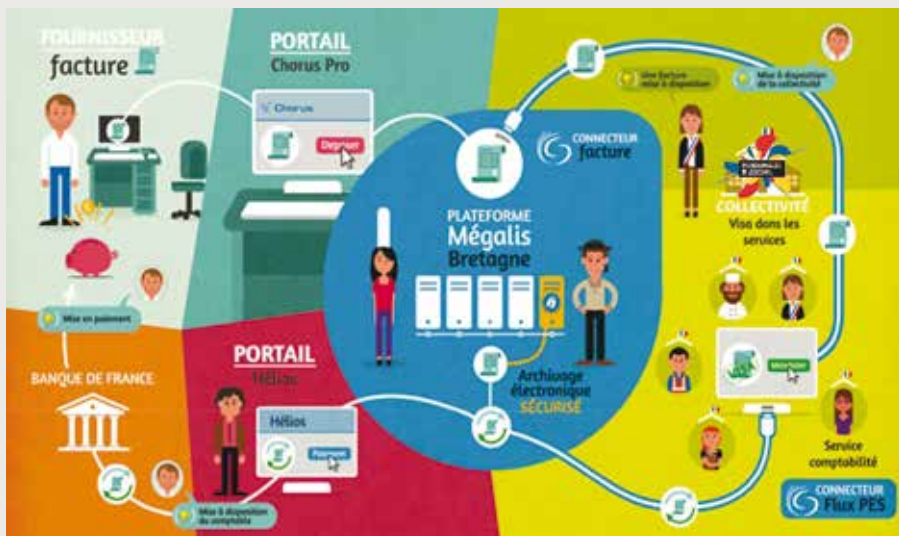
FOURNISSEUR
facture

PORTAIL
Chorus Pro

Chorus
Déposer

CONNECTEUR
facture

Une facture mise à disposition

Mise à disposition de la collectivité

COLLECTIVITÉ
Visa dans les services

PLATEFORME
Mégalis
Bretagne

Archivage électronique
SÉCURISÉ

Mise en paiement

BANQUE DE FRANCE

PORTAIL
Hélios

Hélios
Paiement

Mise à disposition du comptable

Service comptabilité

CONNECTEUR
Flux PES